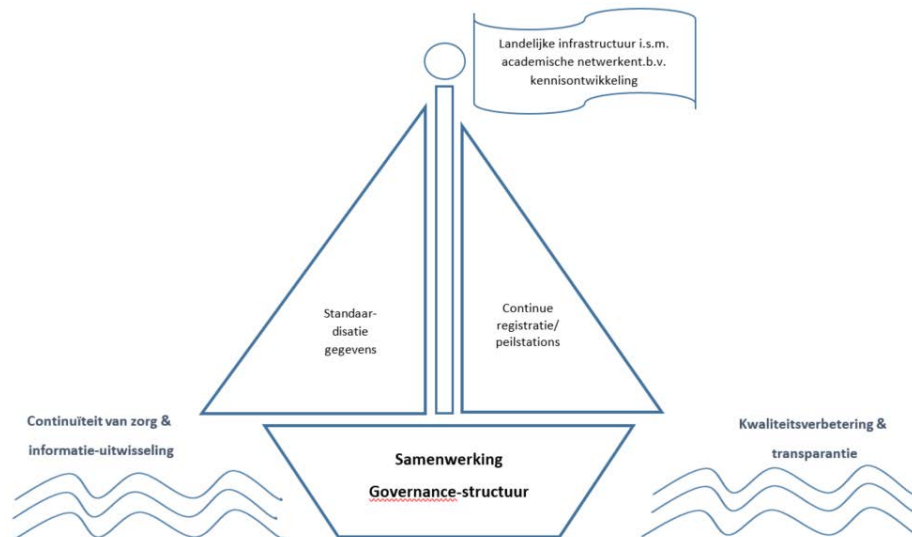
Landelijke infrastructuur i.s.m. academische netwerkent.b.v. kennisontwikkeling

Standaardisatie gegevens

Continue registratie/ peilstations

Continuïteit van zorg & informatie-uitwisseling

Kwaliteitsverbetering & transparantie

Samenwerking

Governance-structuur